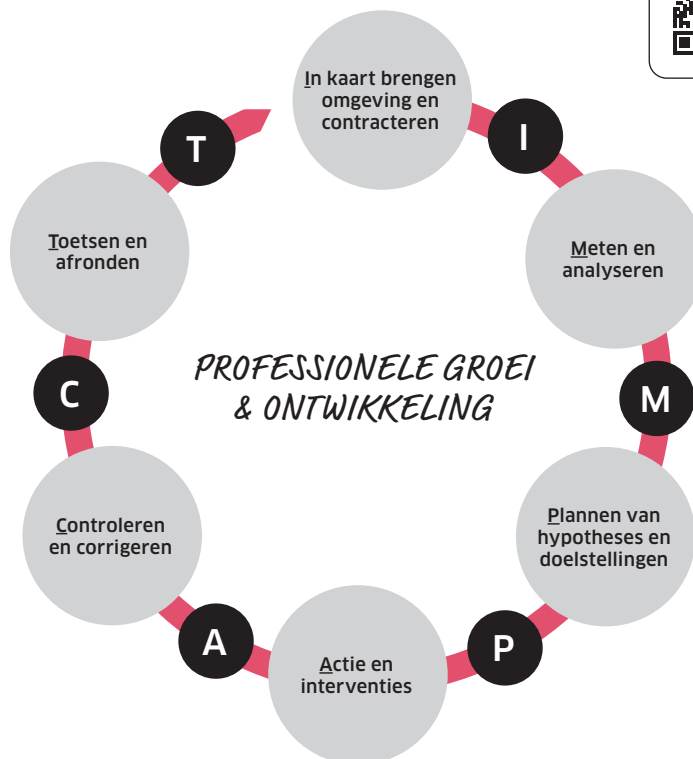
In kaart brengen omgeving en contracteren

I

Meten en analyseren

M

Plannen van hypotheses en doelstellingen

P

Actie en interventies

A

Controleren en corrigeren

C

Toetsen en afronden

T

PROFESSIONELE GROEI & ONTWIKKELING